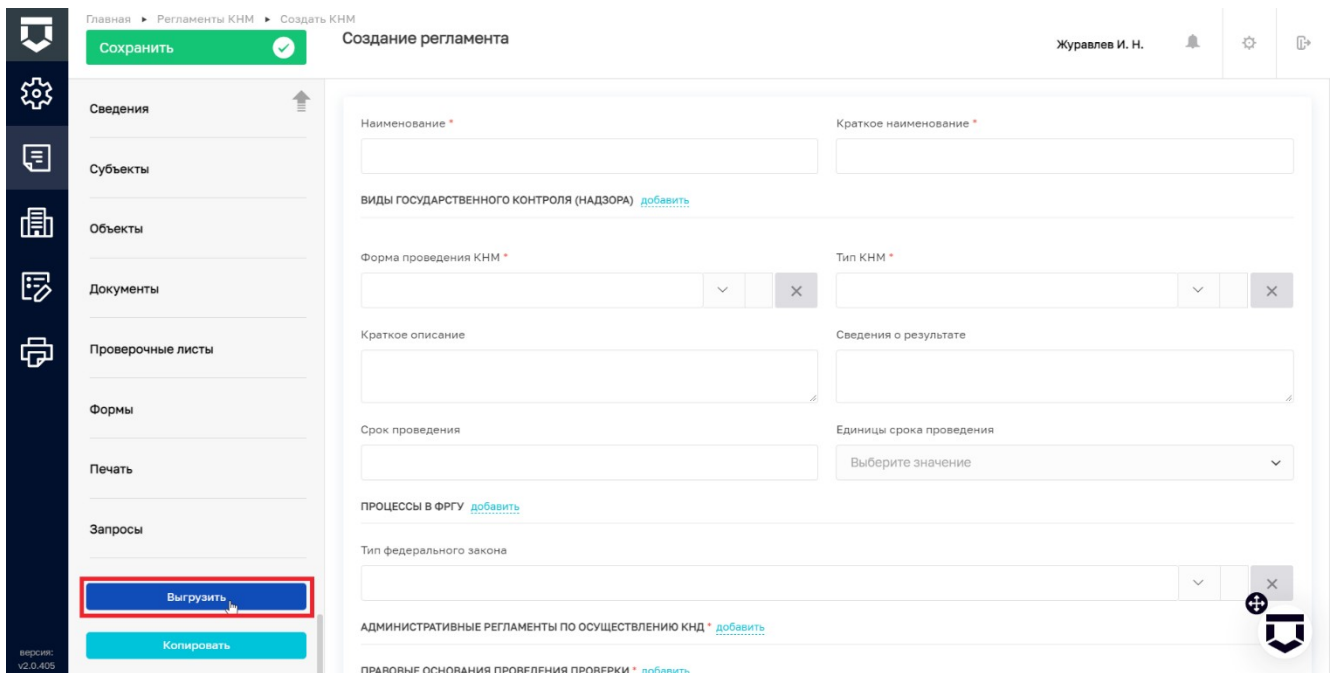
Главная ▸ Регламенты КНМ ▸ Создать КНМ

Сохранить

Создание регламента

Журавлев И. Н.

Сведения

Субъекты

Объекты

Документы

Проверочные листы

Формы

Печать

Запросы

Выгрузить

Копировать

версия: v2.0.405

Наименование *

Краткое наименование *

ВИДЫ ГОСУДАРСТВЕННОГО КОНТРОЛЯ (НАДЗОРА) добавить

Форма проведения КНМ *

Тип КНМ *

Краткое описание

Сведения о результате

Срок проведения

Единицы срока проведения

Выберите значение

ПРОЦЕССЫ В ФРГУ добавить

Тип федерального закона

АДМИНИСТРАТИВНЫЕ РЕГЛАМЕНТЫ ПО ОСУЩЕСТВЛЕНИЮ КНД * добавить

ПРАВОВЫЕ ОСНОВАНИЯ ПРОВЕДЕНИЯ ПРОВЕРКИ * добавить